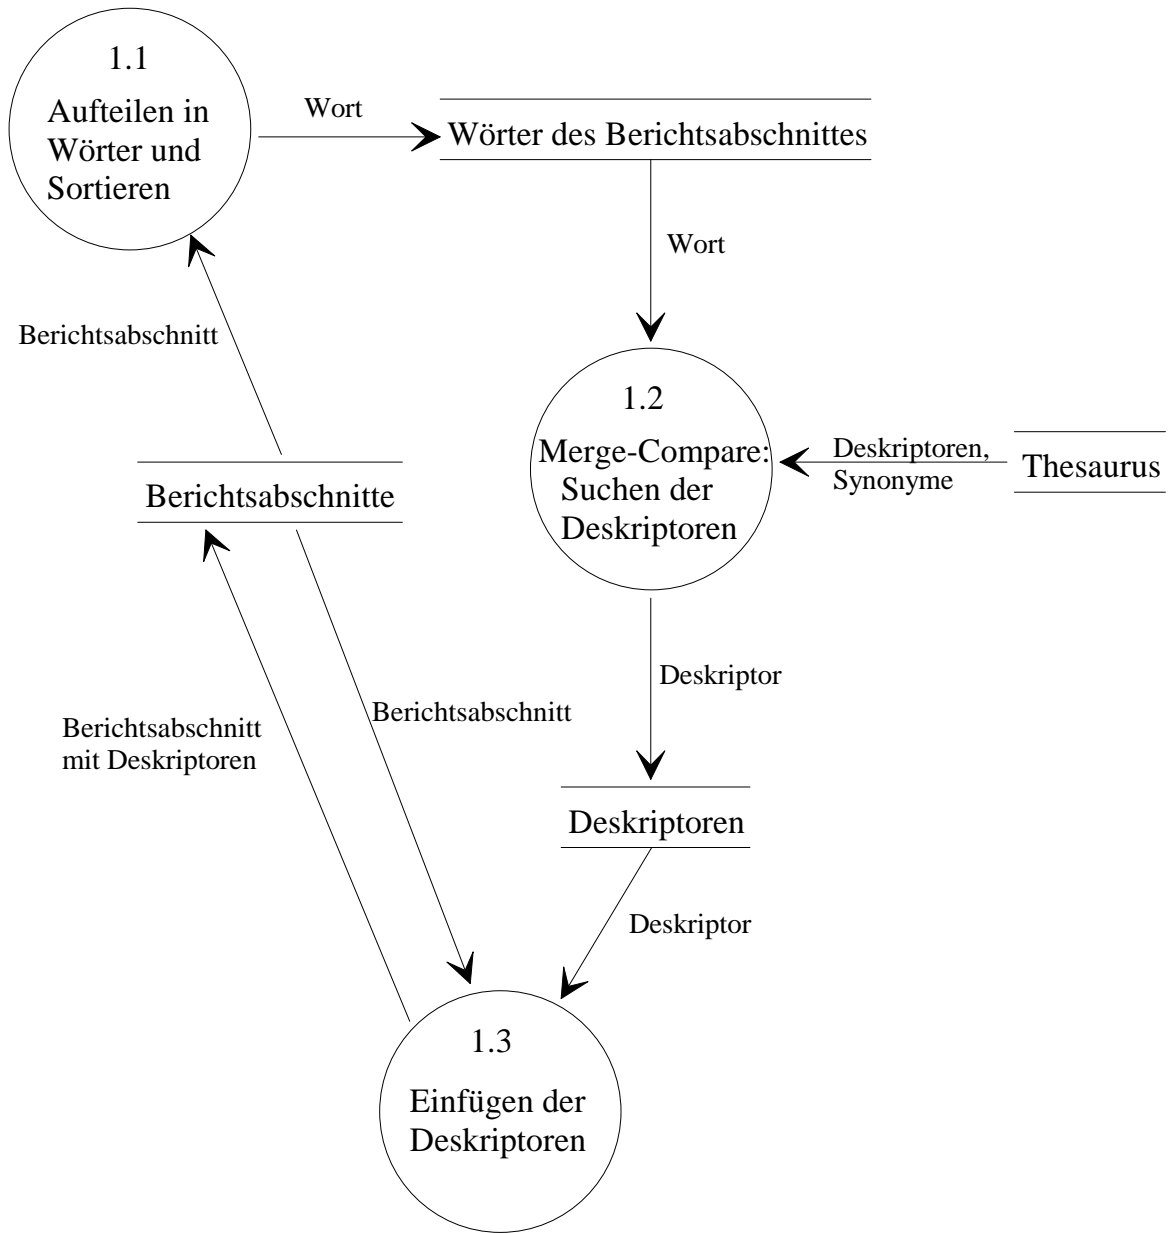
1.1
Aufteilen in Wörter und Sortieren

Wort

Wörter des Berichtsabschnittes

Wort

Berichtsabschnitt

1.2
Merge-Compare: Suchen der Deskriptoren

Deskriptoren, Synonyme

Thesaurus

Berichtsabschnitte

Deskriptor

Berichtsabschnitt mit Deskriptoren

Berichtsabschnitt

Deskriptoren

Deskriptor

1.3
Einfügen der Deskriptoren